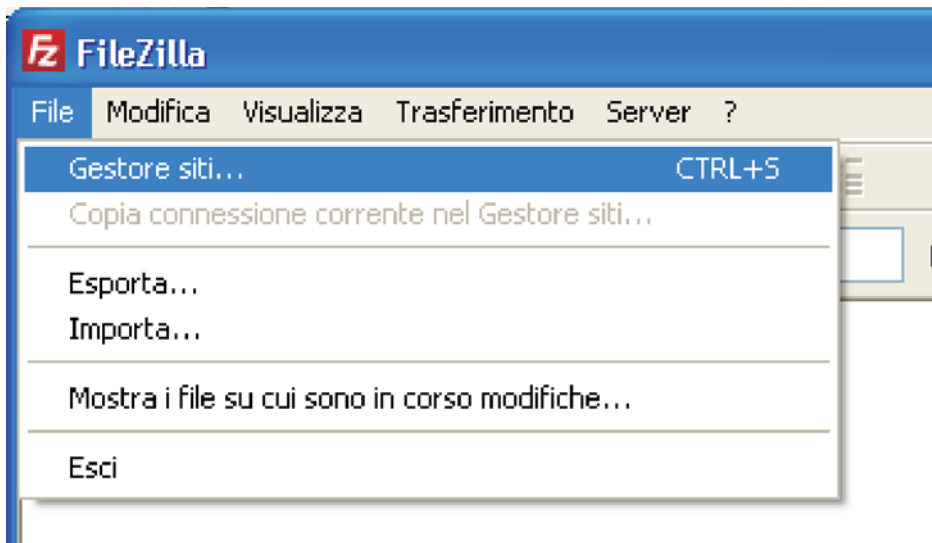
FZ FileZilla

File Modifica Visualizza Trasferimento Server ?

Gestore siti... CTRL+S
Copia connessione corrente nel Gestore siti...

Esporta...
Importa...

Mostra i file su cui sono in corso modifiche...

Esci